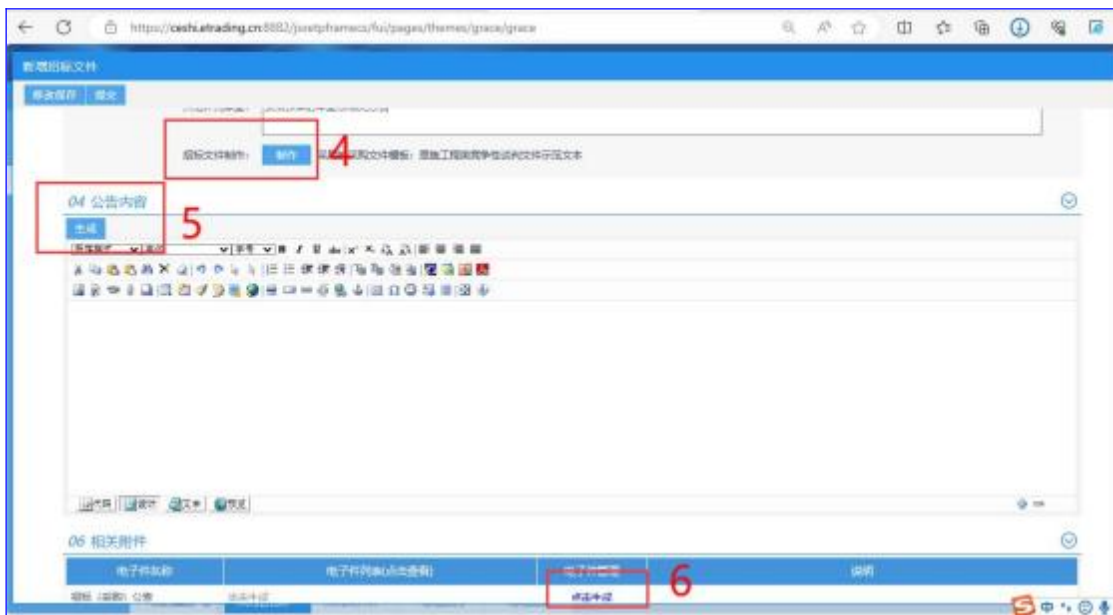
https://ceshi.etrading.cn:8882/jsxetpframeos/fui/pages/themes/grace/grace

新增招标文件

修改保存 提交

招标文件制作: 制作 4 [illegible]采购文件模板: 施工工程类竞争性谈判文件示范文本

04 公告内容

生成 5

06 相关附件

| 电子件名称 | 电子件列表(点击查看) | 电子件上传 | 说明 |
|---|---|---|---|
| 招标 (采购) 公告 | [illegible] | 点击上传 6 | |